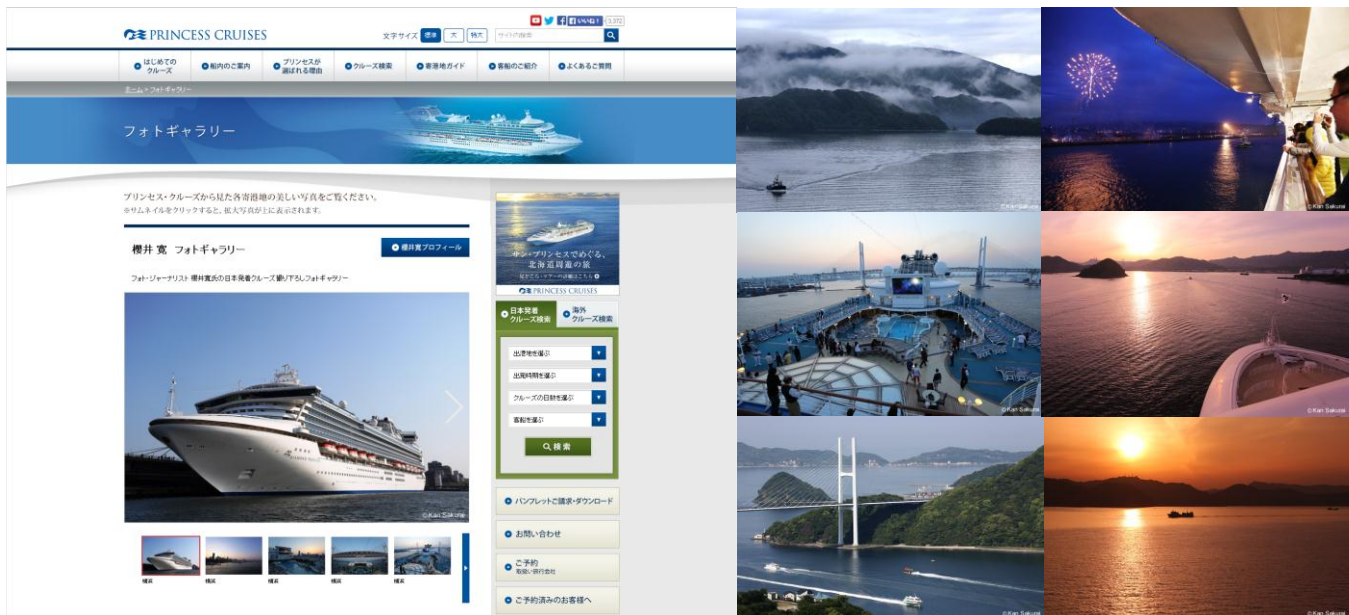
PRINCESS CRUISES

文字サイズ 標準 大 特大 サイト内検索

いいね！ 3,372

はじめてのクルーズ
船内のご案内
プリンセスが選ばれる理由
クルーズ検索
寄港地ガイド
客船のご紹介
よくあるご質問

ホーム > フォトギャラリー

フォトギャラリー

プリンセス・クルーズから見た各寄港地の美しい写真をご覧ください。
※サムネイルをクリックすると、拡大写真が上に表示されます。

櫻井 寛 フォトギャラリー

櫻井寛プロフィール

フォト・ジャーナリスト 櫻井寛氏の日本発着クルーズ撮り下ろしフォトギャラリー

© Kan Sakurai

横浜 横浜 横浜 横浜 横浜

サン・プリンセスでめぐる、北海道周遊の旅
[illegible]
PRINCESS CRUISES

日本発着クルーズ検索
海外クルーズ検索

出港地を選ぶ
出発時期を選ぶ
クルーズの日数を選ぶ
客船を選ぶ
検索

パンフレットご請求・ダウンロード
お問い合わせ
ご予約 取扱い旅行会社
ご予約済みのお客様へ

© Kan Sakurai
© Kan Sakurai
© Kan Sakurai
© Kan Sakurai
© Kan Sakurai
© Kan Sakurai